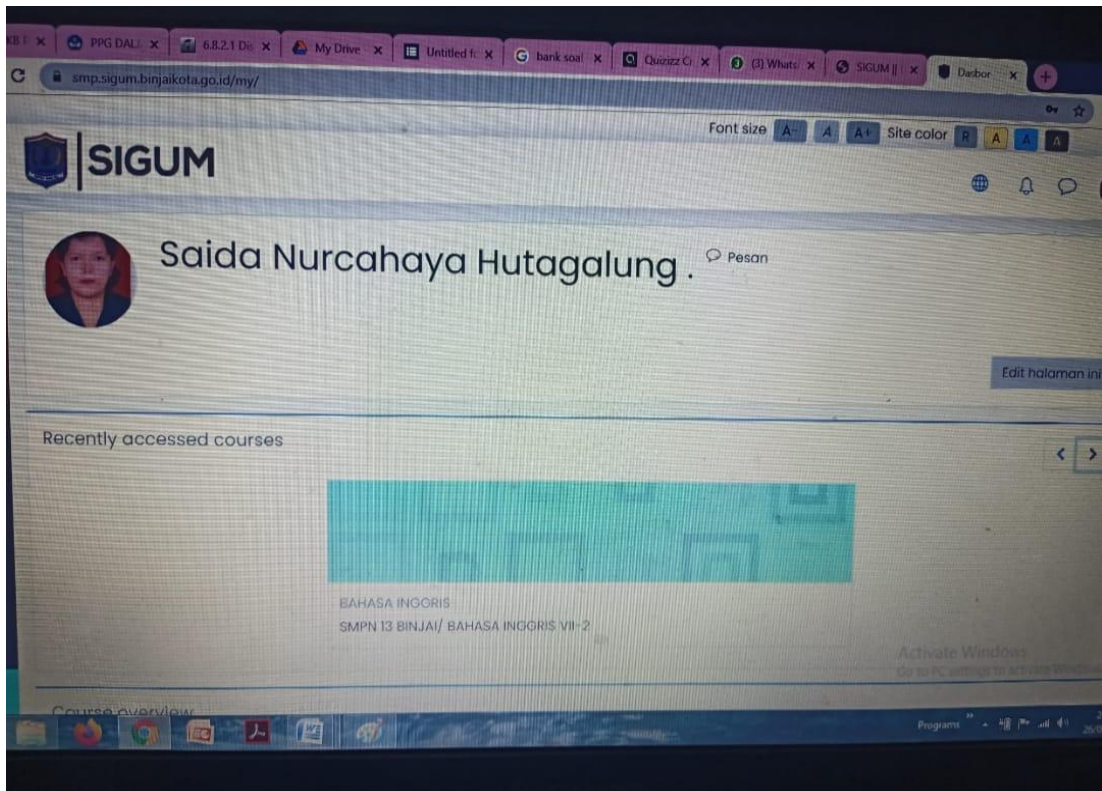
KB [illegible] × PPG DALI × 6.8.2.1 D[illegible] × My Drive × Untitled f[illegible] × bank soal × Quizizz C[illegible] × (3) Whats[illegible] × SIGUM || × Dasbor ×

smp.sigum.binjaikota.go.id/my/

Font size A- A A+ Site color R A A A

SIGUM

Saida Nurcahaya Hutagalung . Pesan

Edit halaman ini

Recently accessed courses

BAHASA INGGRIS
SMPN 13 BINJAI/ BAHASA INGGRIS VII-2

Activate Windows
Go to PC settings to activate Windows

Course overview

Programs